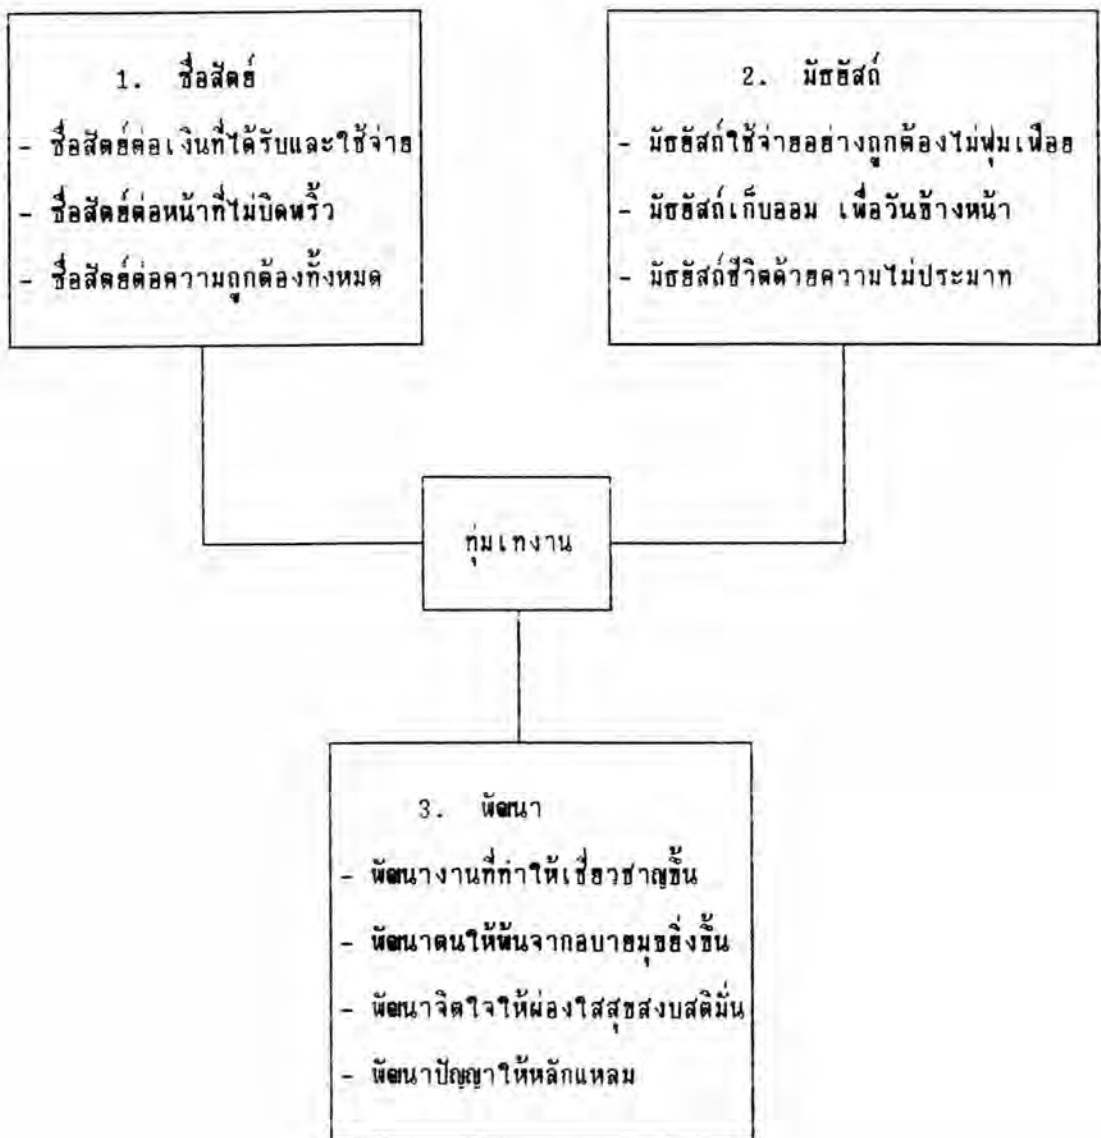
1. ซื่อสัตย์

- ซื่อสัตย์ต่อเงินที่ได้รับและใช้จ่าย
- ซื่อสัตย์ต่อหน้าที่ไม่บิดพริ้ว
- ซื่อสัตย์ต่อความถูกต้องทั้งหมด

2. มัธยัสถ์

- มัธยัสถ์ใช้จ่ายอย่างถูกต้องไม่ฟุ่มเฟือย
- มัธยัสถ์เก็บออม เพื่อวันข้างหน้า
- มัธยัสถ์ชีวิตด้วยความไม่ประมาท

ทุ่มเทงาน

3. พัฒนา

- พัฒนางานที่ทำให้เชี่ยวชาญขึ้น
- พัฒนาตนให้พ้นจากอบายมุขยิ่งขึ้น
- พัฒนาจิตใจให้ผ่องใสสุขสงบสติมั่น
- พัฒนาปัญญาให้หลักแหลม